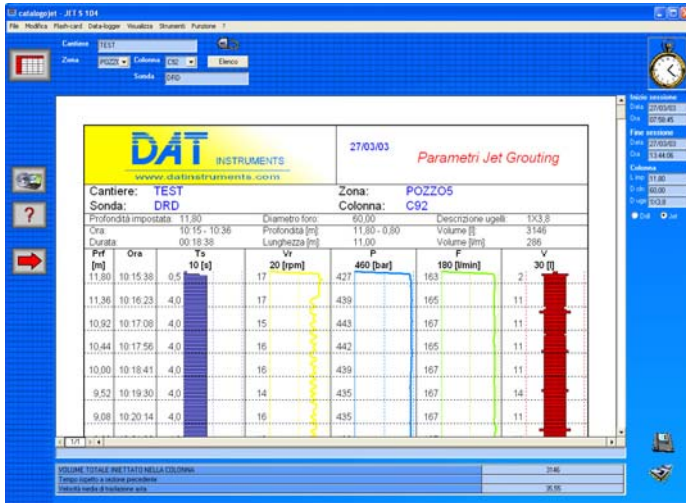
catalogojet - JET S 104

File Modifica Flash-card Data-logger Visualizza Strumenti Funzione ?

Cantiere TEST

Zona POZZ5 Colonna C92 Elenco

Sonda DRD

DAT INSTRUMENTS
www.datinstruments.com

27/03/03

Parametri Jet Grouting

Cantiere: TEST
Sonda: DRD

Zona: POZZO5
Colonna: C92

| Profondità impostata: | 11,80 | Diametro foro: | 60,00 | Descrizione ugelli: | 1X3,8 |
|---|---|---|---|---|---|
| Ora: | 10:15 - 10:36 | Profondità [m]: | 11,80 - 0,80 | Volume [l]: | 3146 |
| Durata: | 00:18:38 | Lunghezza [m]: | 11,00 | Volume [l/m]: | 286 |

| Prf [m] | Ora | Ts 10 [s] | Vr 20 [rpm] | P 460 [bar] | F 180 [l/min] | V 30 [l] |
|---|---|---|---|---|---|---|
| 11,80 | 10:15:38 | 0,5 | 17 | 427 | 163 | 2 |
| 11,36 | 10:16:23 | 4,0 | 17 | 439 | 165 | 11 |
| 10,92 | 10:17:08 | 4,0 | 15 | 443 | 167 | 11 |
| 10,44 | 10:17:56 | 4,0 | 16 | 442 | 165 | 11 |
| 10,00 | 10:18:41 | 4,0 | 16 | 439 | 167 | 11 |
| 9,52 | 10:19:30 | 4,0 | 14 | 435 | 167 | 14 |
| 9,08 | 10:20:14 | 4,0 | 16 | 435 | 167 | 11 |

1/1

Inizio sessione
Data 27/03/03
Ora 07:59:45
Fine sessione
Data 27/03/03
Ora 13:44:06
Colonna
L.imp 11,80
D.clo 60,00
D.ugel 1X3,8
Drill Jet

VOLUME TOTALE INIETTATO NELLA COLONNA 3146
Tempo rispetto a sezione precedente
Velocità media di risalita aria 35,55